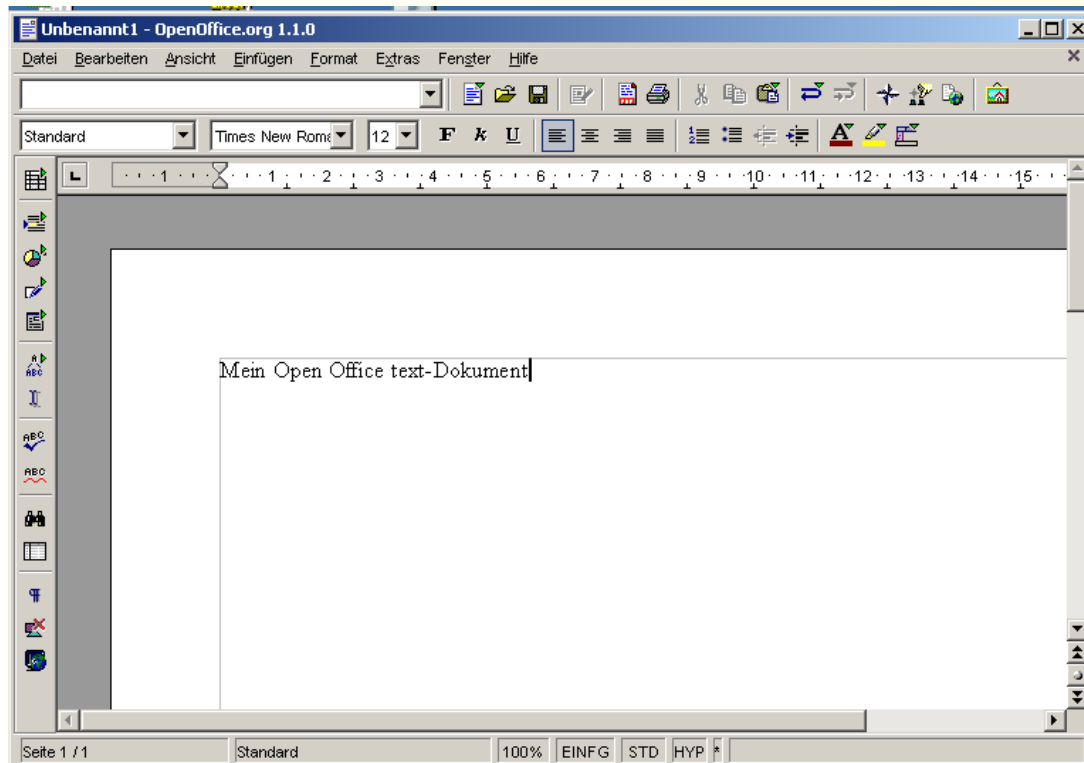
Unbenannt1 - OpenOffice.org 1.1.0

Datei Bearbeiten Ansicht Einfügen Format Extras Fenster Hilfe

Standard | Times New Roma | 12 | F | K | U

· · · 1 · · · 1 · · · 2 · · · 3 · · · 4 · · · 5 · · · 6 · · · 7 · · · 8 · · · 9 · · · 10 · · · 11 · · · 12 · · · 13 · · · 14 · · · 15

Mein Open Office text-Dokument

Seite 1 / 1 | Standard | 100% | EINFG | STD | HYP | *